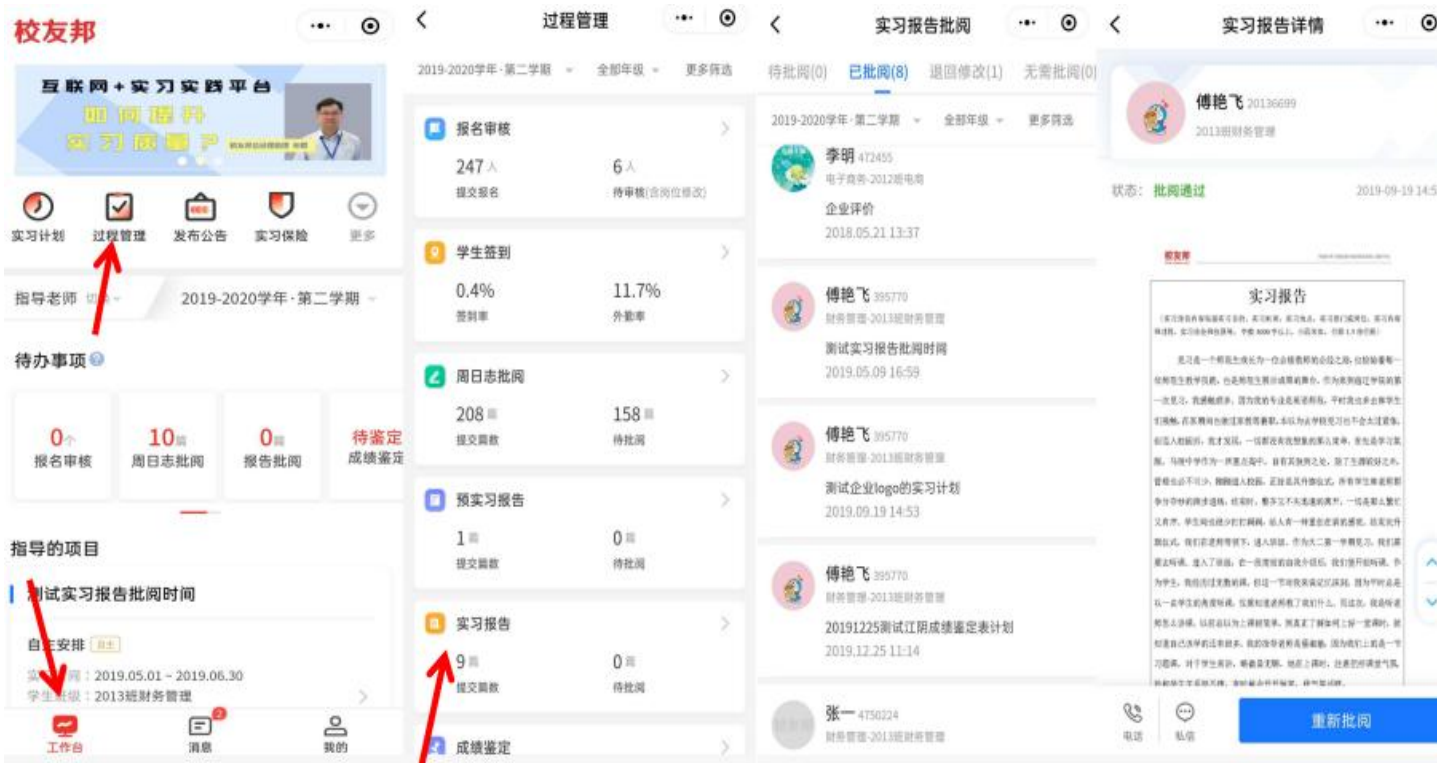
校友邦

互联网+实习实践平台
如何提升
实习质量?

实习计划 过程管理 发布公告 实习保险 更多

指导老师 切换 2019-2020学年·第二学期

待办事项

0个 报名审核
10篇 周日志批阅
0篇 报告批阅
待鉴定 成绩鉴定

指导的项目

测试实习报告批阅时间

自主安排 自主
实习时间:2019.05.01 ~ 2019.06.30
学生班级:2013班财务管理

工作台 消息 我的

过程管理

2019-2020学年·第二学期 全部年级 更多筛选

报名审核
247人 提交报名
6人 待审核(含岗位修改)

学生签到
0.4% 签到率
11.7% 外勤率

周日志批阅
208篇 提交篇数
158篇 待批阅

预实习报告
1篇 提交篇数
0篇 待批阅

实习报告
9篇 提交篇数
0篇 待批阅

成绩鉴定

实习报告批阅

待批阅(0) 已批阅(8) 退回修改(1) 无需批阅(0)

2019-2020学年·第二学期 全部年级 更多筛选

李明 472455
电子商务-2012班电商
企业评价
2018.05.21 13:37

傅艳飞 395770
财务管理-2013班财务管理
测试实习报告批阅时间
2019.05.09 16:59

傅艳飞 395770
财务管理-2013班财务管理
测试企业logo的实习计划
2019.09.19 14:53

傅艳飞 395770
财务管理-2013班财务管理
20191225测试江阴成绩鉴定表计划
2019.12.25 11:14

张一 4750224
财务管理-2013班财务管理

实习报告详情

傅艳飞 20136699
2013班财务管理

状态: 批阅通过 2019-09-19 14:5

校友邦
实习报告
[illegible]

电话 私信 重新批阅